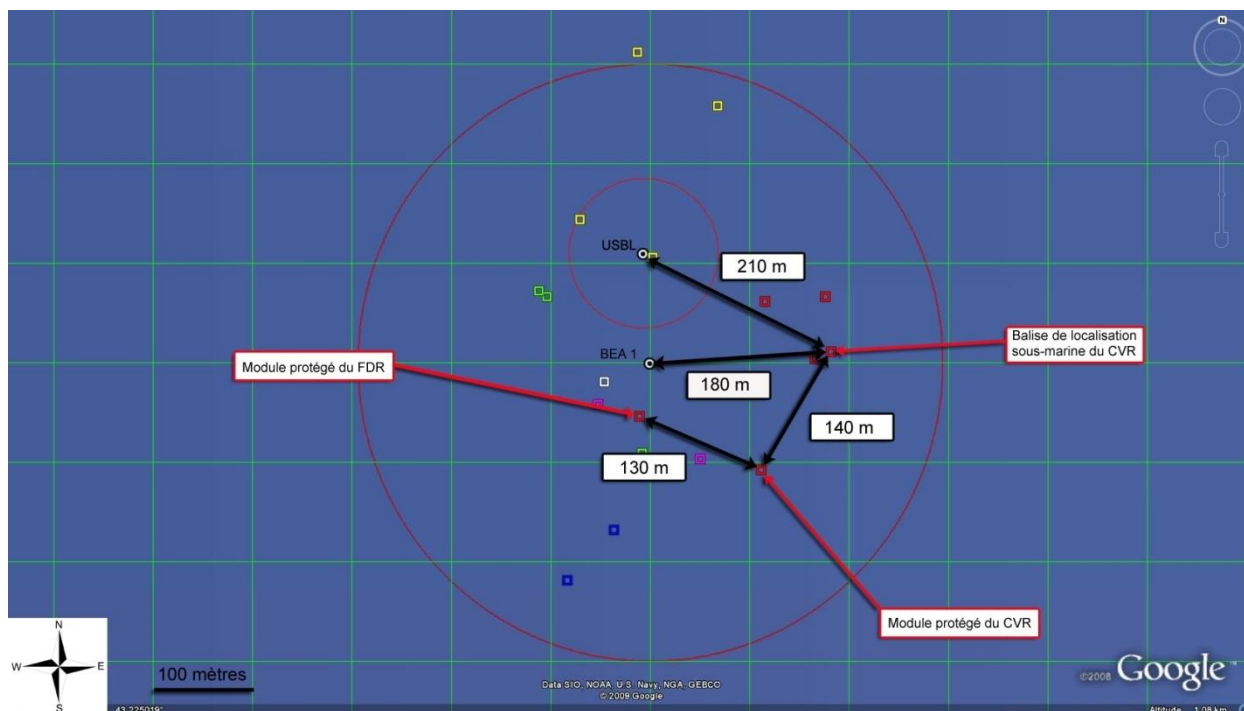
N

USBL

210 m

Balise de localisation sous-marine du CVR

BEA 1

Module protégé du FDR

180 m

140 m

130 m

Module protégé du CVR

N
W
E
S

100 mètres

Data SIO, NOAA, U.S. Navy, NGA, GEBCO
© 2009 Google

©2008 Google

43.225019°

Altitude 1.08 km